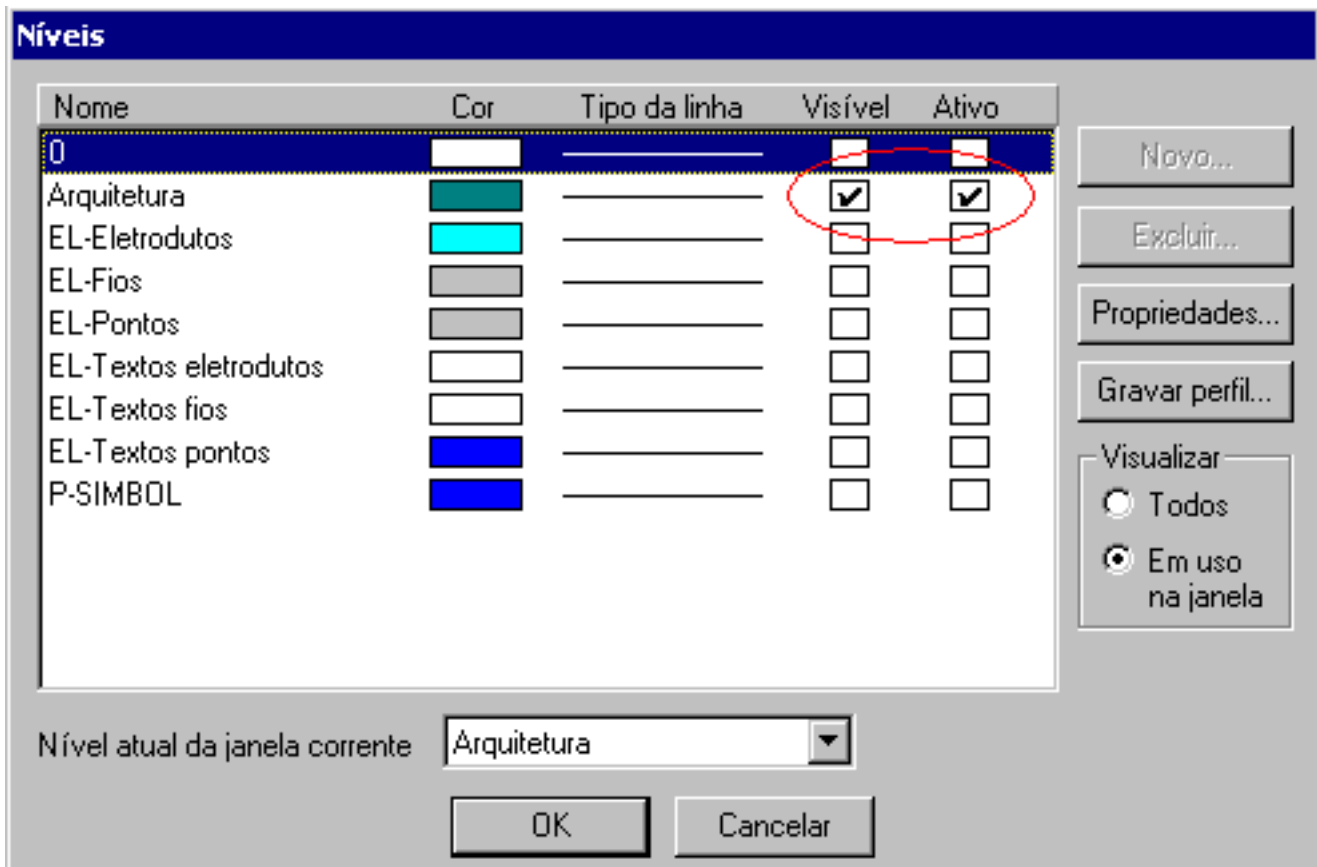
Níveis

| Nome | Cor | Tipo da linha | Visível | Ativo |
|---|---|---|---|---|
| 0 | | | | |
| Arquitetura | | | ✔ | ✔ |
| EL-Eletrodutos | | | | |
| EL-Fios | | | | |
| EL-Pontos | | | | |
| EL-Textos eletrodutos | | | | |
| EL-Textos fios | | | | |
| EL-Textos pontos | | | | |
| P-SIMBOL | | | | |

Novo...
Excluir...
Propriedades...
Gravar perfil...

Visualizar
Todos
Em uso na janela

Nível atual da janela corrente
Arquitetura

OK
Cancelar